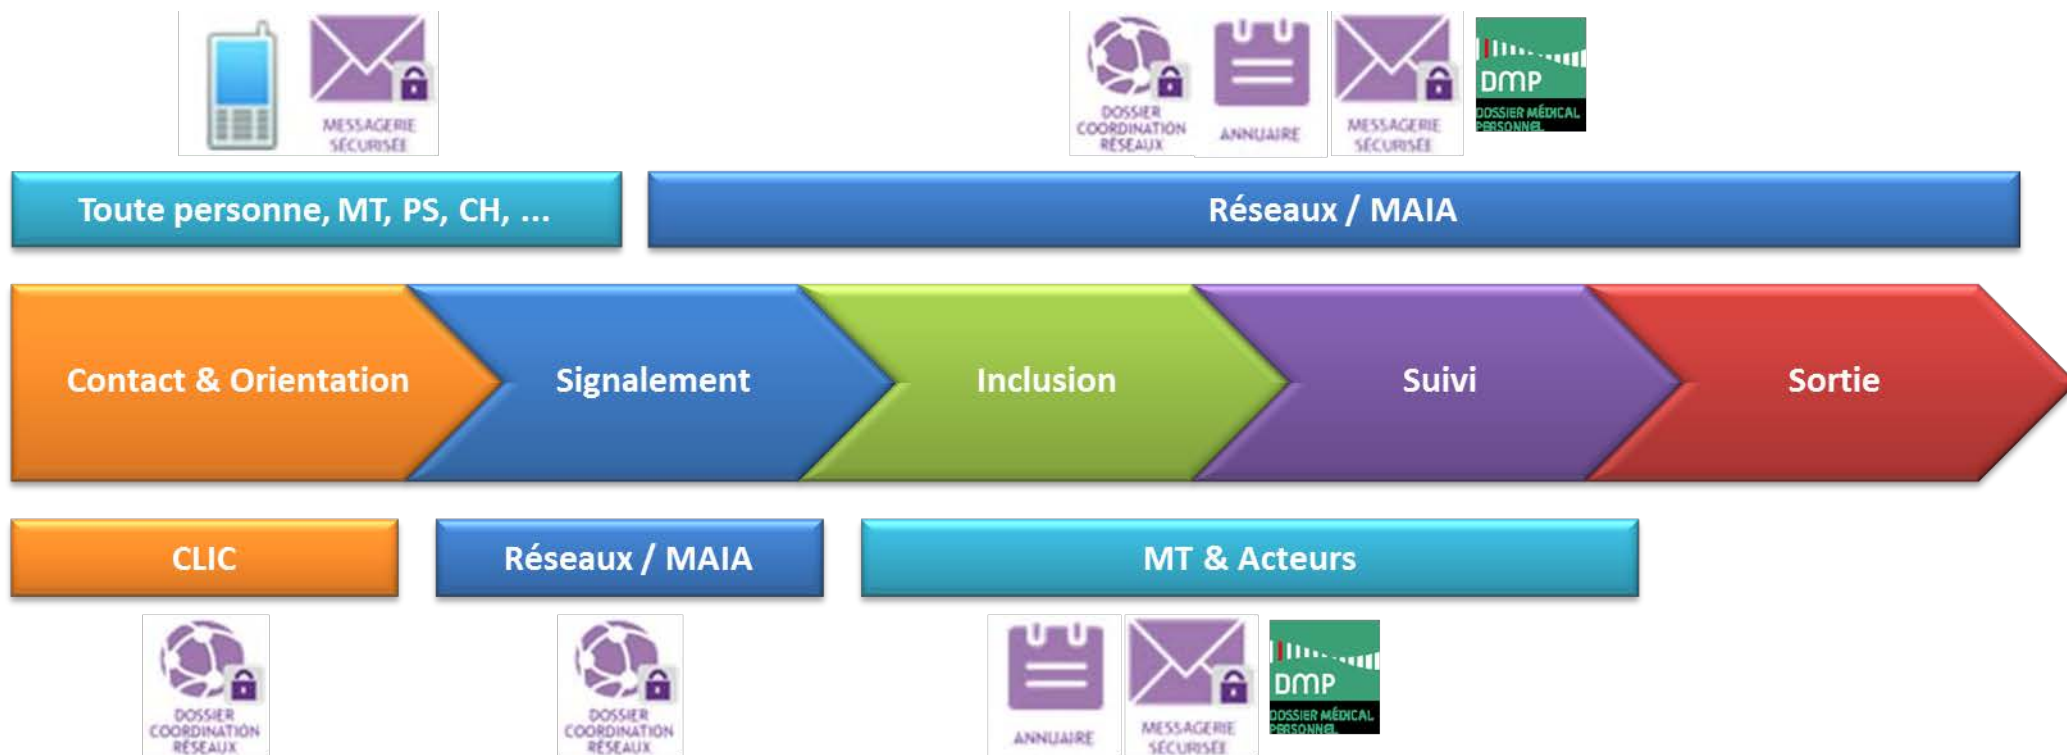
MESSAGERIE SÉCURISÉE

DOSSIER COORDINATION RÉSEAUX

ANNUAIRE

MESSAGERIE SÉCURISÉE

DMP
DOSSIER MÉDICAL PERSONNEL

Toute personne, MT, PS, CH, ...

Réseaux / MAIA

Contact & Orientation

Signalement

Inclusion

Suivi

Sortie

CLIC

Réseaux / MAIA

MT & Acteurs

DOSSIER COORDINATION RÉSEAUX

DOSSIER COORDINATION RÉSEAUX

ANNUAIRE

MESSAGERIE SÉCURISÉE

DMP
DOSSIER MÉDICAL PERSONNEL